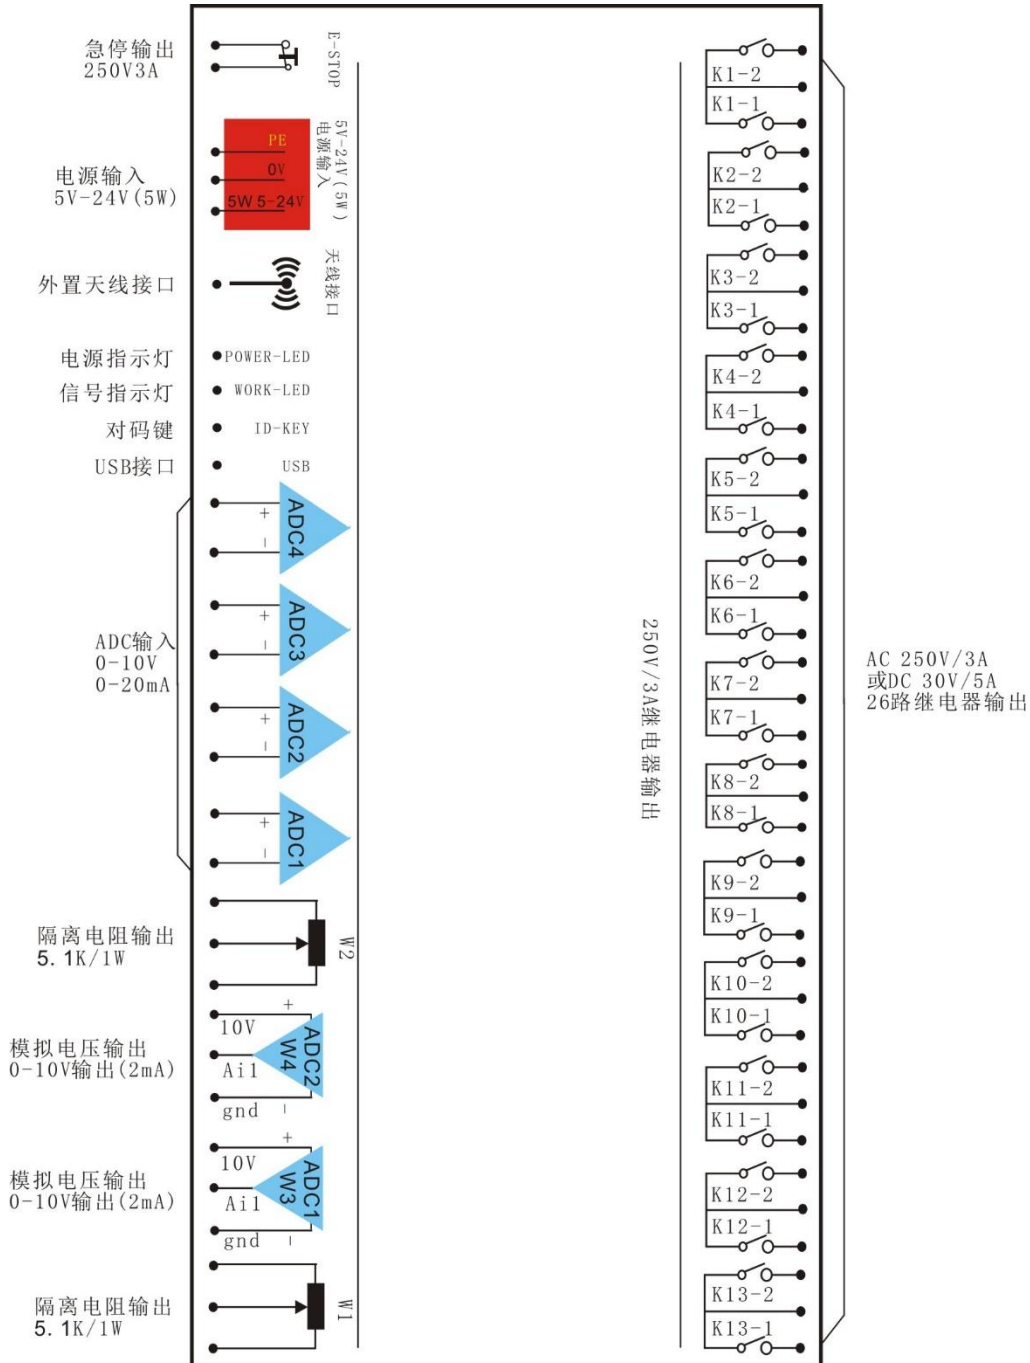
急停输出
250V3A

E-STOP

电源输入
5V-24V(5W)

PE
0V
5W 5-24V

5V-24V(5W)
电源输入

外置天线接口

天线接口

电源指示灯
POWER-LED
信号指示灯
WORK-LED
对码键
ID-KEY
USB接口
USB

ADC4
+
-
ADC3
+
-
ADC2
+
-
ADC1
+
-

ADC输入
0-10V
0-20mA

隔离电阻输出
5.1K/1W

W2

模拟电压输出
0-10V输出(2mA)

+
10V
Ai1
gnd
-
ADC2
W4

模拟电压输出
0-10V输出(2mA)

+
10V
Ai1
gnd
-
ADC1
W3

隔离电阻输出
5.1K/1W

W1

250V/3A继电器输出

K1-2
K1-1
K2-2
K2-1
K3-2
K3-1
K4-2
K4-1
K5-2
K5-1
K6-2
K6-1
K7-2
K7-1
K8-2
K8-1
K9-2
K9-1
K10-2
K10-1
K11-2
K11-1
K12-2
K12-1
K13-2
K13-1

AC 250V/3A
或DC 30V/5A
26路继电器输出